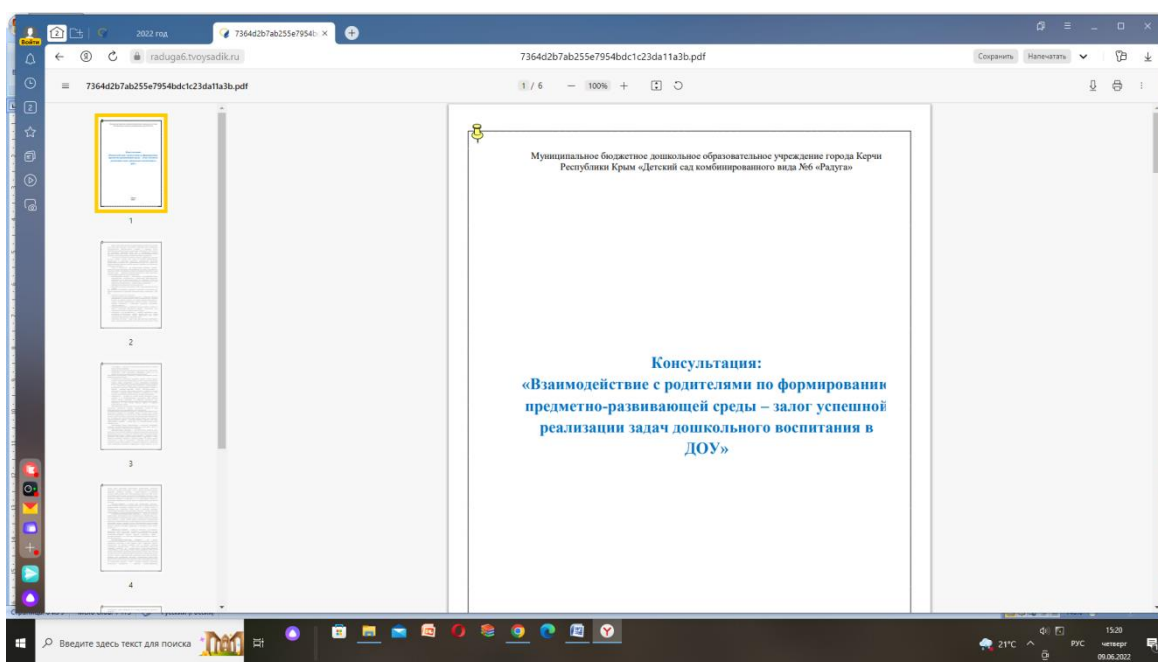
Войти
2022 год
7364d2b7ab255e7954b
raduga6.tvoysadik.ru
7364d2b7ab255e7954bdc1c23da11a3b.pdf
Сохранить
Напечатать
7364d2b7ab255e7954bdc1c23da11a3b.pdf
1 / 6
100%
1
2
3
4

Муниципальное бюджетное дошкольное образовательное учреждение города Керчи Республики Крым «Детский сад комбинированного вида №6 «Радуга»

Консультация:
«Взаимодействие с родителями по формировании
предметно-развивающей среды – залог успешной
реализации задач дошкольного воспитания в
ДОУ»

Введите здесь текст для поиска
21°C
РУС
15:20
четверг
09.06.2022